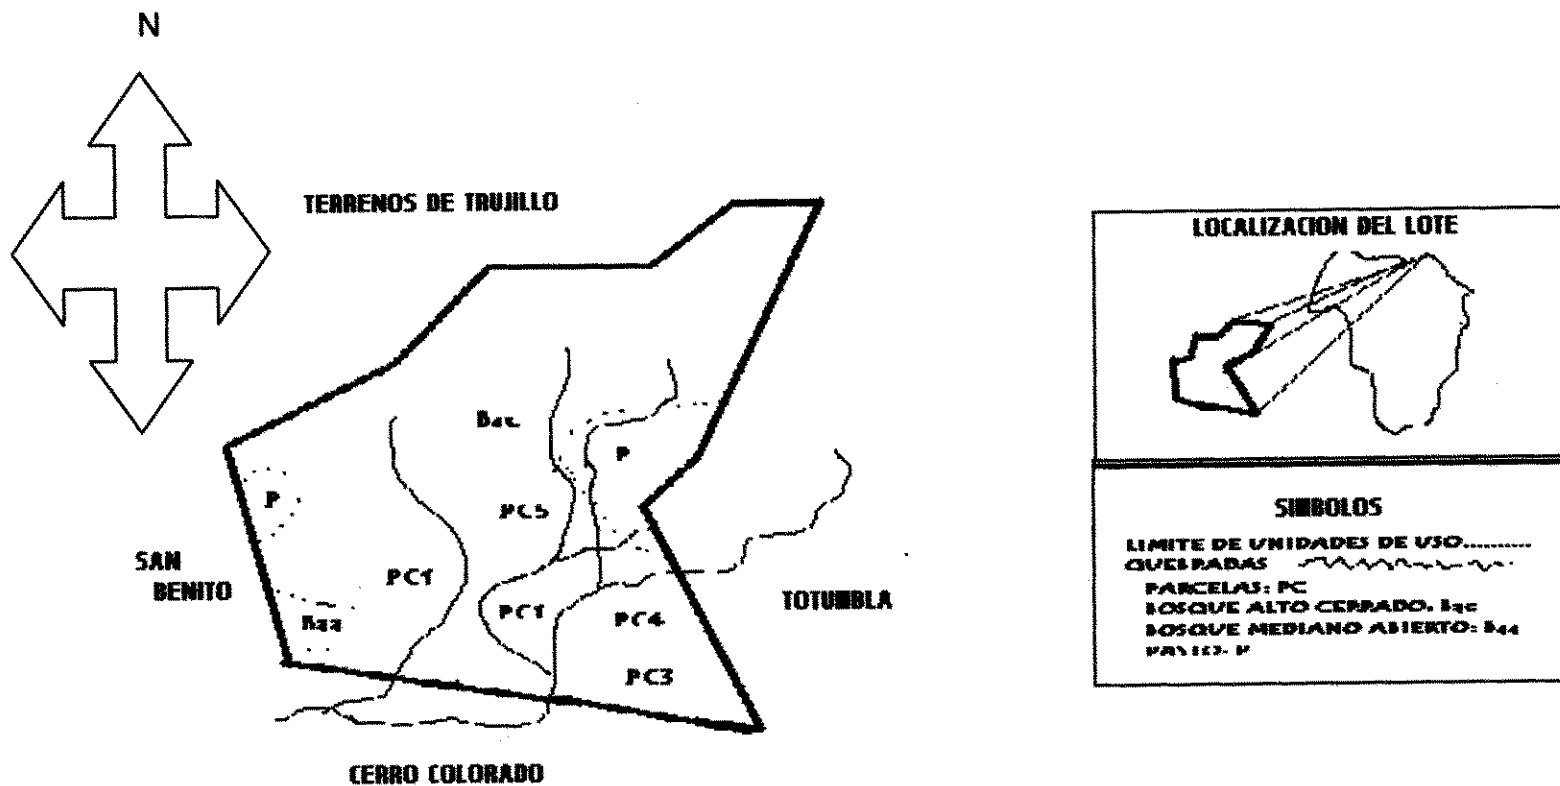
N

TERRENOS DE TRUJILLO

Bac

P

P

PC5

SAN BENITO

PC1

Baa

PC1

PC4

TOTUMBLA

PC3

CERRO COLORADO

LOCALIZACION DEL LOTE

SIMBOLOS

LIMITE DE UNIDADES DE USO..........
QUEBRADAS
PARCELAS: PC
BOSQUE ALTO CERRADO. Bac
BOSQUE MEDIANO ABIERTO: Baa
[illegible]: P